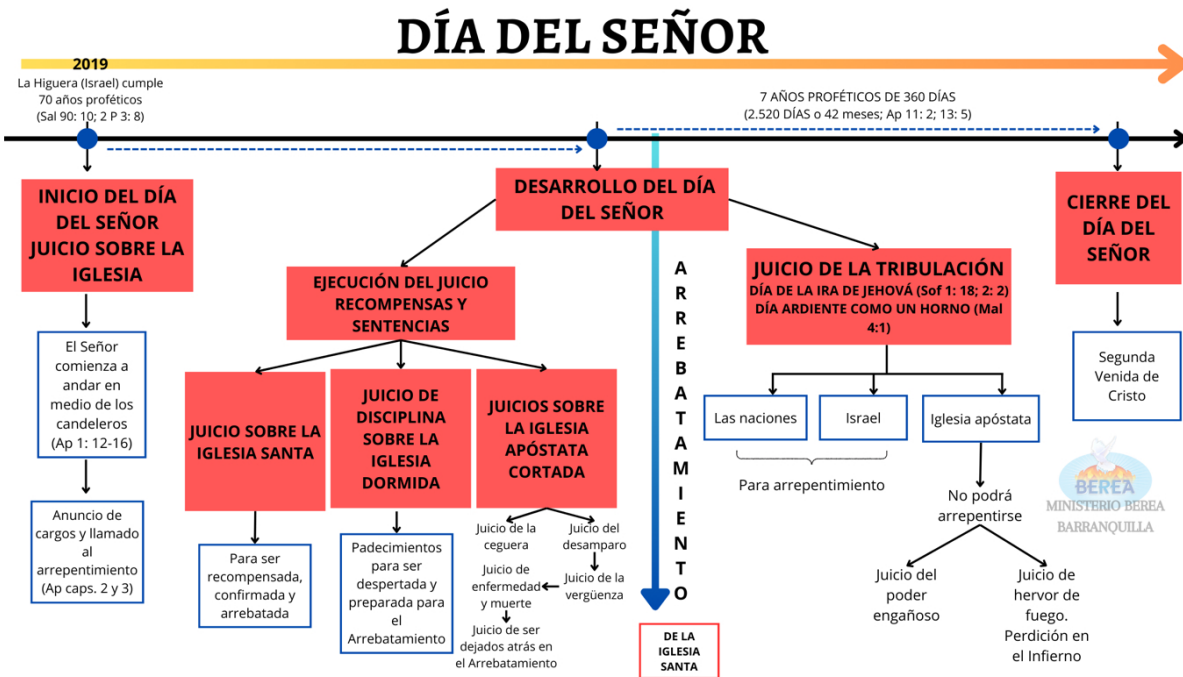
DÍA DEL SEÑOR

2019
La Higuera (Israel) cumple 70 años proféticos (Sal 90: 10; 2 P 3: 8)

7 AÑOS PROFÉTICOS DE 360 DÍAS (2.520 DÍAS o 42 meses; Ap 11: 2; 13: 5)

INICIO DEL DÍA DEL SEÑOR JUICIO SOBRE LA IGLESIA

El Señor comienza a andar en medio de los candeleros (Ap 1: 12-16)

Anuncio de cargos y llamado al arrepentimiento (Ap caps. 2 y 3)

DESARROLLO DEL DÍA DEL SEÑOR

EJECUCIÓN DEL JUICIO RECOMPENSAS Y SENTENCIAS

JUICIO SOBRE LA IGLESIA SANTA

Para ser recompensada, confirmada y arrebatada

JUICIO DE DISCIPLINA SOBRE LA IGLESIA DORMIDA

Padecimientos para ser despertada y preparada para el Arrebatamiento

JUICIOS SOBRE LA IGLESIA APÓSTATA CORTADA

Juicio de la ceguera
Juicio del desamparo
Juicio de enfermedad y muerte
Juicio de la vergüenza
Juicio de ser dejados atrás en el Arrebatamiento

A R R E B A T A M I E N T O

DE LA IGLESIA SANTA

JUICIO DE LA TRIBULACIÓN
DÍA DE LA IRA DE JEHOVÁ (Sof 1: 18; 2: 2)
DÍA ARDIENTE COMO UN HORNO (Mal 4:1)

Las naciones
Israel
Iglesia apóstata

Para arrepentimiento

No podrá arrepentirse

Juicio del poder engañoso

Juicio de hervor de fuego. Perdición en el Infierno

CIERRE DEL DÍA DEL SEÑOR

Segunda Venida de Cristo

BEREA
MINISTERIO BEREA
BARRANQUILLA